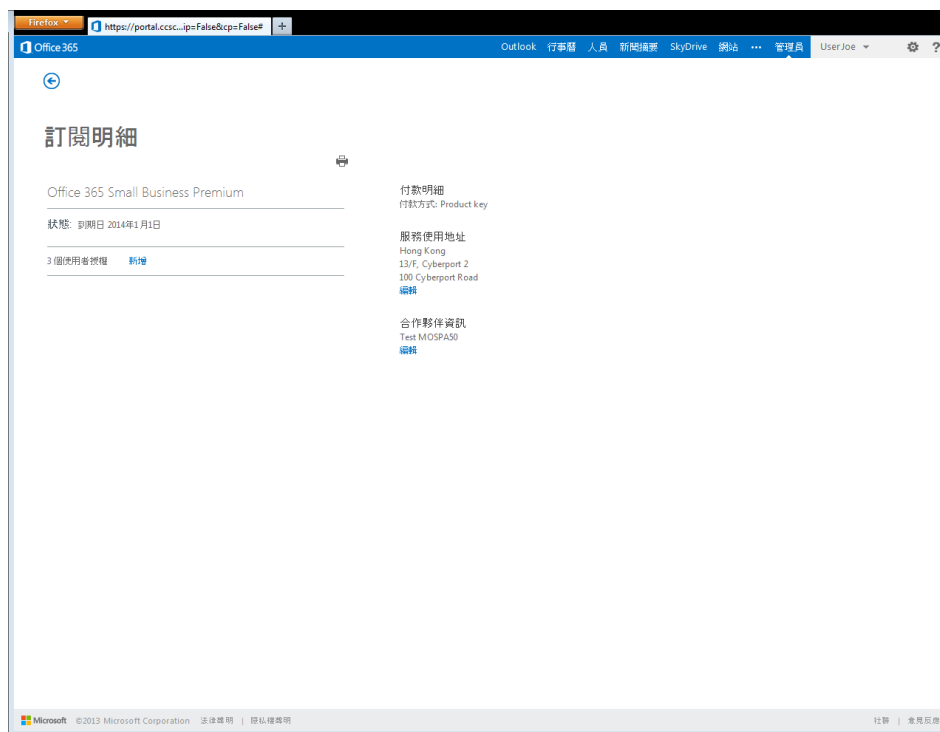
Firefox
https://portal.ccsc...ip=False&cp=False#
+

Office 365
Outlook 行事曆 人員 新聞摘要 SkyDrive 網站 ··· 管理員 UserJoe

訂閱明細

Office 365 Small Business Premium

狀態: 到期日 2014年1月1日

3 個使用者授權 新增

付款明細
付款方式: Product key

服務使用地址
Hong Kong
13/F, Cyberport 2
100 Cyberport Road
編輯

合作夥伴資訊
Test MOSPA50
編輯

Microsoft ©2013 Microsoft Corporation 法律聲明 | 隱私權聲明

社群 | 意見反應